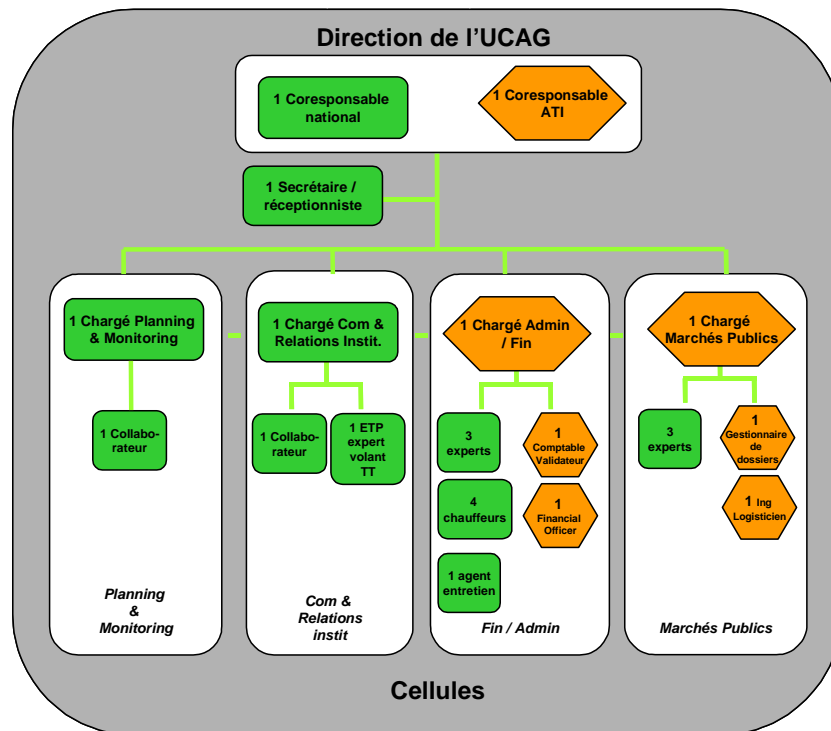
Direction de l'UCAG

1 Coresponsable national

1 Coresponsable ATI

1 Secrétaire / réceptionniste

1 Chargé Planning & Monitoring

1 Collaborateur

Planning & Monitoring

1 Chargé Com & Relations Instit.

1 Collaborateur

1 ETP expert volant TT

Com & Relations instit

1 Chargé Admin / Fin

3 experts

1 Comptable Validateur

4 chauffeurs

1 Financial Officer

1 agent entretien

Fin / Admin

1 Chargé Marchés Publics

3 experts

1 Gestionnaire de dossiers

1 Ing Logisticien

Marchés Publics

Cellules